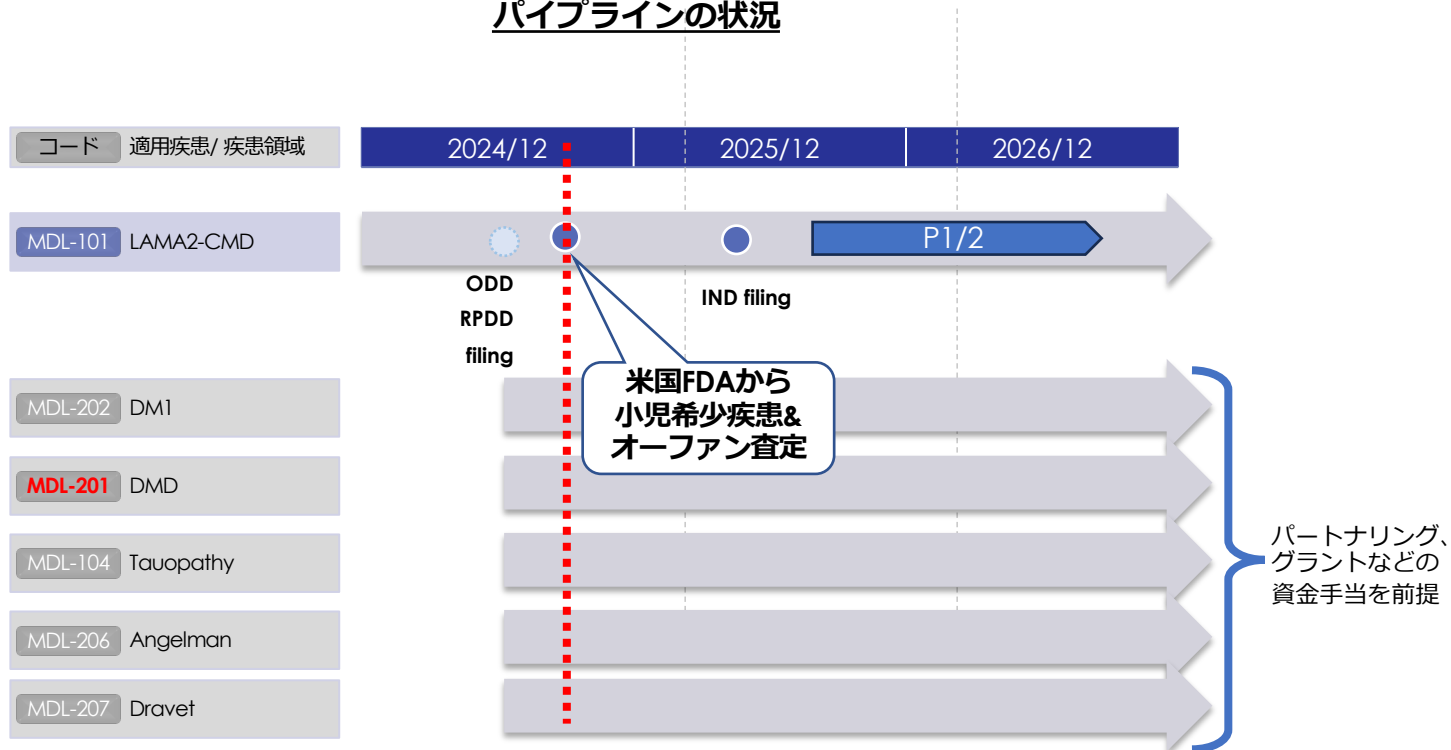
パイプラインの状況

コード 適用疾患/ 疾患領域

2024/12 2025/12 2026/12

MDL-101 LAMA2-CMD

P1/2

ODD
RPDD
filing

IND filing

米国FDAから
小児希少疾患&
オーファン査定

MDL-202 DM1

MDL-201 DMD

MDL-104 Tauopathy

MDL-206 Angelman

MDL-207 Dravet

パートナリング、
グラントなどの
資金手当を前提